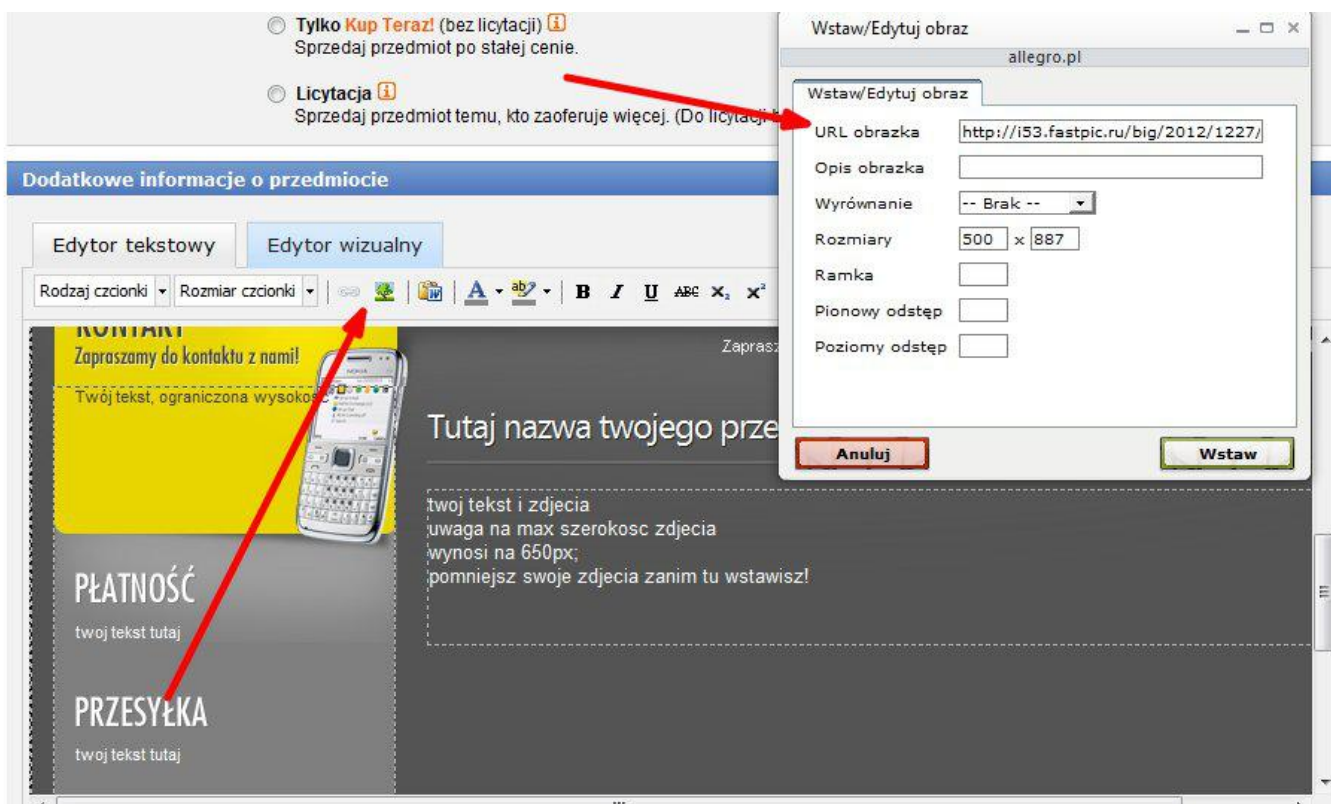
Tylko Kup Teraz! (bez licytacji)
Sprzedaj przedmiot po stałej cenie.

Licytacja
Sprzedaj przedmiot temu, kto zaoferuje więcej. (Do licytacji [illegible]

Dodatkowe informacje o przedmiocie

Edytor tekstowy | Edytor wizualny

Rodzaj czcionki | Rozmiar czcionki | B I U ABC $x_2$ $x^2$

KONTAKT
Zapraszamy do kontaktu z nami!
Twój tekst, ograniczona wysokość

Zapras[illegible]

Tutaj nazwa twojego prze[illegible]

twoj tekst i zdjecia
uwaga na max szerokosc zdjecia
wynosi na 650px;
pomniejsz swoje zdjecia zanim tu wstawisz!

PŁATNOŚĆ
twoj tekst tutaj

PRZESYŁKA
twoj tekst tutaj

Wstaw/Edytuj obraz
allegro.pl
Wstaw/Edytuj obraz
URL obrazka | http://i53.fastpic.ru/big/2012/1227/
Opis obrazka
Wyrównanie | -- Brak --
Rozmiary | 500 x 887
Ramka
Pionowy odstęp
Poziomy odstęp
Anuluj
Wstaw